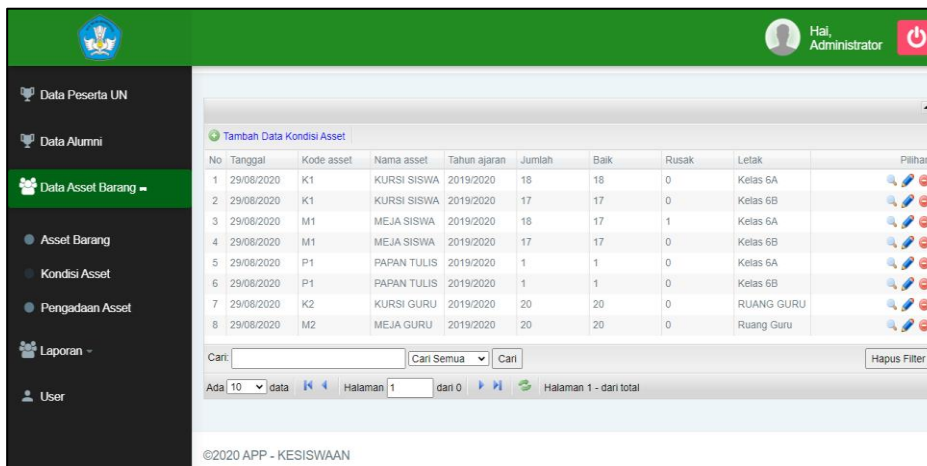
Hai, Administrator

Data Peserta UN

Data Alumni

Data Asset Barang

Asset Barang

Kondisi Asset

Pengadaan Asset

Laporan

User

Tambah Data Kondisi Asset

| No | Tanggal | Kode asset | Nama asset | Tahun ajaran | Jumlah | Baik | Rusak | Letak | Pilihan |
|---|---|---|---|---|---|---|---|---|---|
| 1 | 29/08/2020 | K1 | KURSI SISWA | 2019/2020 | 18 | 18 | 0 | Kelas 6A | |
| 2 | 29/08/2020 | K1 | KURSI SISWA | 2019/2020 | 17 | 17 | 0 | Kelas 6B | |
| 3 | 29/08/2020 | M1 | MEJA SISWA | 2019/2020 | 18 | 17 | 1 | Kelas 6A | |
| 4 | 29/08/2020 | M1 | MEJA SISWA | 2019/2020 | 17 | 17 | 0 | Kelas 6B | |
| 5 | 29/08/2020 | P1 | PAPAN TULIS | 2019/2020 | 1 | 1 | 0 | Kelas 6A | |
| 6 | 29/08/2020 | P1 | PAPAN TULIS | 2019/2020 | 1 | 1 | 0 | Kelas 6B | |
| 7 | 29/08/2020 | K2 | KURSI GURU | 2019/2020 | 20 | 20 | 0 | RUANG GURU | |
| 8 | 29/08/2020 | M2 | MEJA GURU | 2019/2020 | 20 | 20 | 0 | Ruang Guru | |

Cari: Cari Semua Cari Hapus Filter

Ada 10 data Halaman 1 dari 0 Halaman 1 - dari total

©2020 APP - KESISWAAN